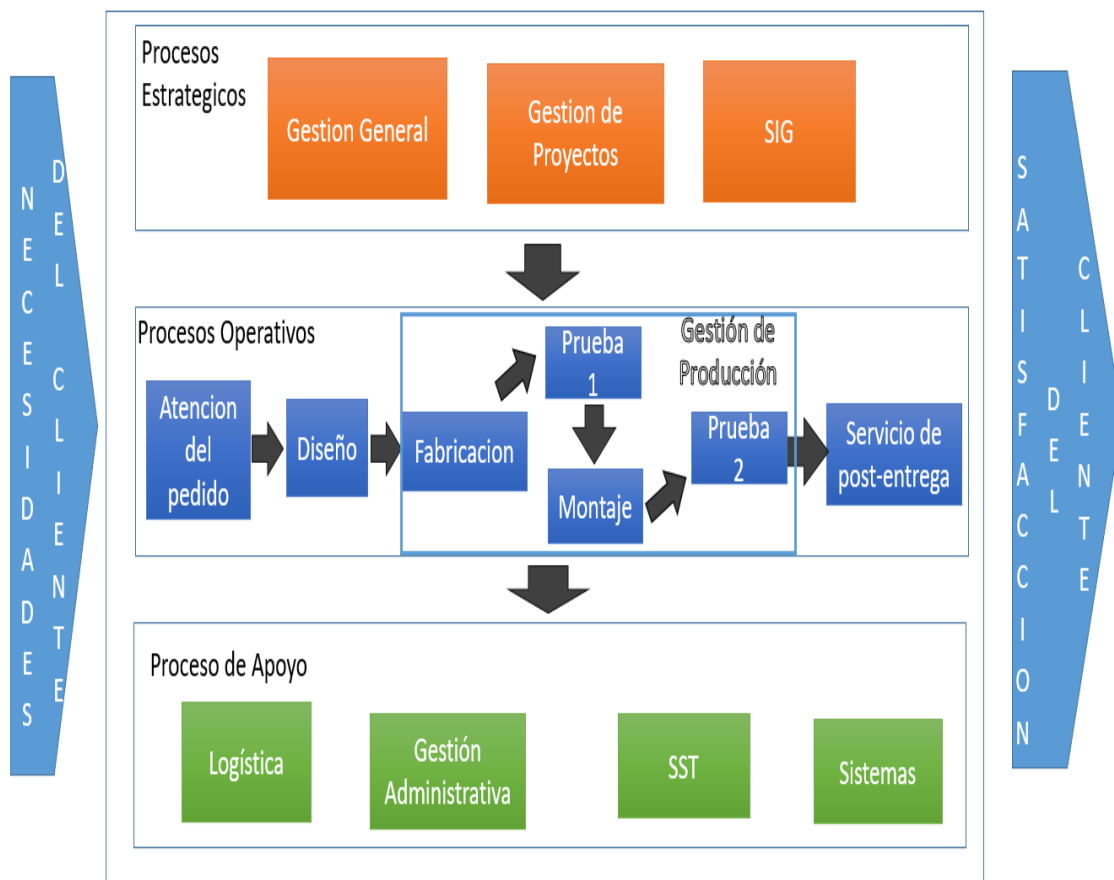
NECESIDADES DEL CLIENTE

Procesos Estrategicos

Gestion General

Gestion de Proyectos

SIG

Procesos Operativos

Gestión de Producción

Atencion del pedido

Diseño

Fabricacion

Prueba 1

Montaje

Prueba 2

Servicio de post-entrega

Proceso de Apoyo

Logística

Gestión Administrativa

SST

Sistemas

SATISFACCION DEL CLIENTE